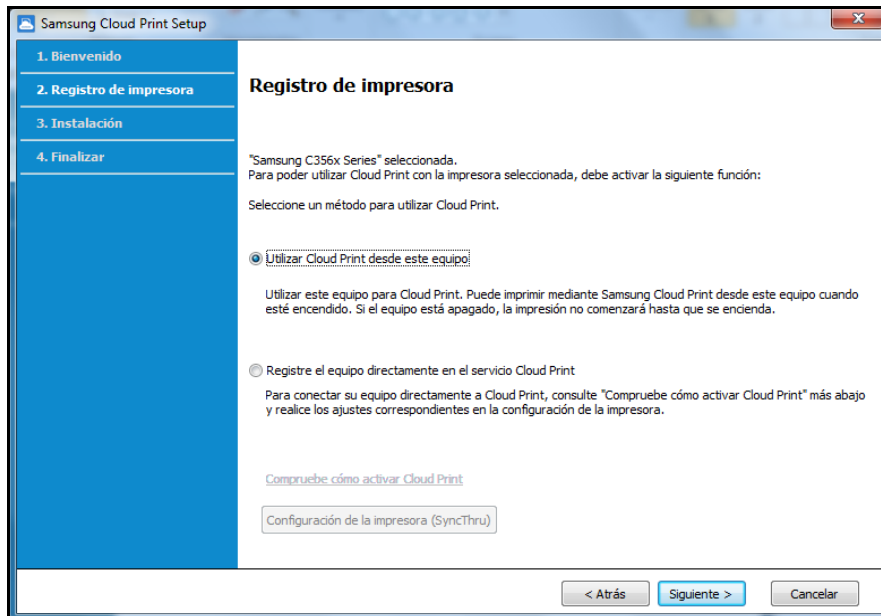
Samsung Cloud Print Setup

1. Bienvenido

2. Registro de impresora

3. Instalación

4. Finalizar

Registro de impresora

"Samsung C356x Series" seleccionada.
Para poder utilizar Cloud Print con la impresora seleccionada, debe activar la siguiente función:

Seleccione un método para utilizar Cloud Print.

Utilizar Cloud Print desde este equipo

Utilizar este equipo para Cloud Print. Puede imprimir mediante Samsung Cloud Print desde este equipo cuando esté encendido. Si el equipo está apagado, la impresión no comenzará hasta que se encienda.

Registre el equipo directamente en el servicio Cloud Print

Para conectar su equipo directamente a Cloud Print, consulte "Compruebe cómo activar Cloud Print" más abajo y realice los ajustes correspondientes en la configuración de la impresora.

Compruebe cómo activar Cloud Print

Configuración de la impresora (SyncThru)

< Atrás

Siguiente >

Cancelar